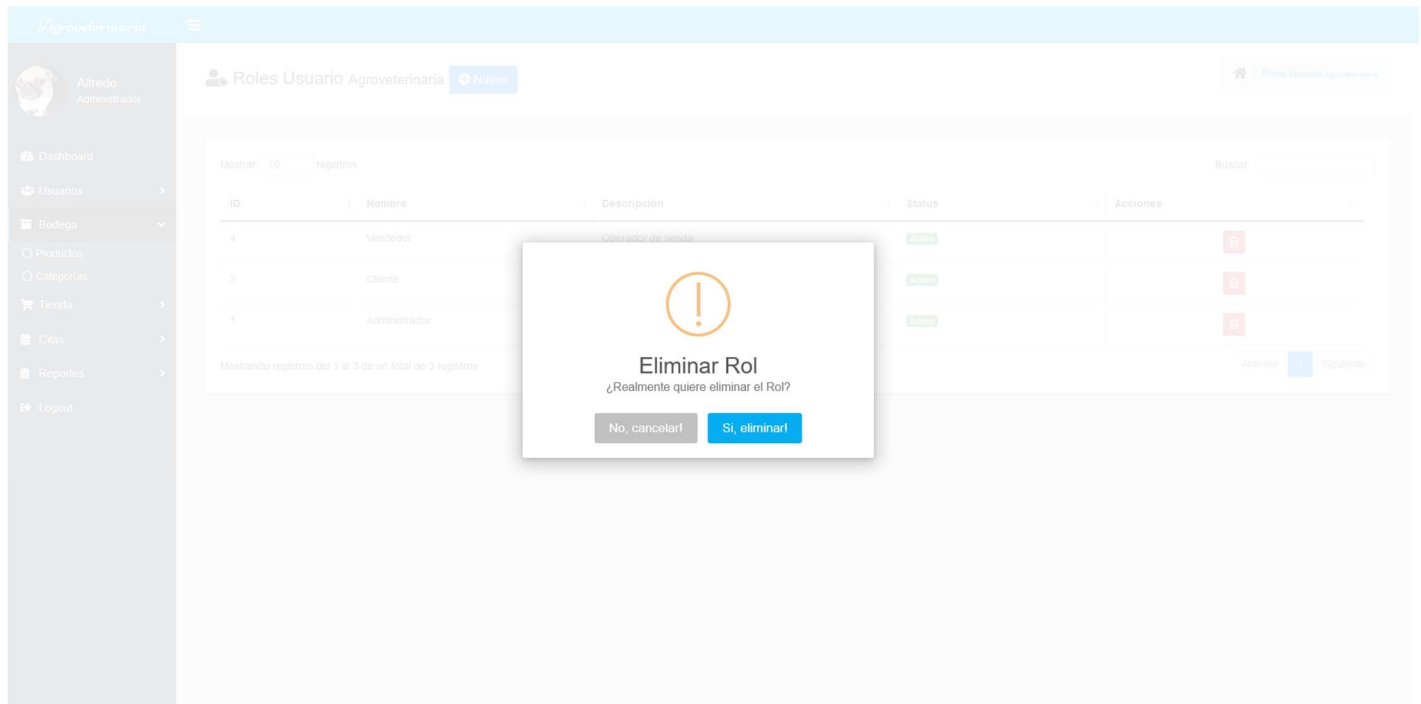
Agroveterinaria

Alfredo
Administrador

Dashboard
Usuarios
Bodega
Productos
Categorias
Tienda
Citas
Reportes
Logout

Roles Usuario Agroveterinaria Nuevo

Roles Usuario Agroveterinaria

Mostrar 10 registros

Buscar

| ID | Nombre | Descripción | Status | Acciones |
|---|---|---|---|---|
| 4 | Vendedor | Operador de tienda | Activo | |
| 3 | Cliente | | Activo | |
| 1 | Administrador | | Activo | |

Mostrando registros del 1 al 3 de un total de 3 registros

Anterior 1 Siguiente

Eliminar Rol
¿Realmente quiere eliminar el Rol?

No, cancelar! Si, eliminar!